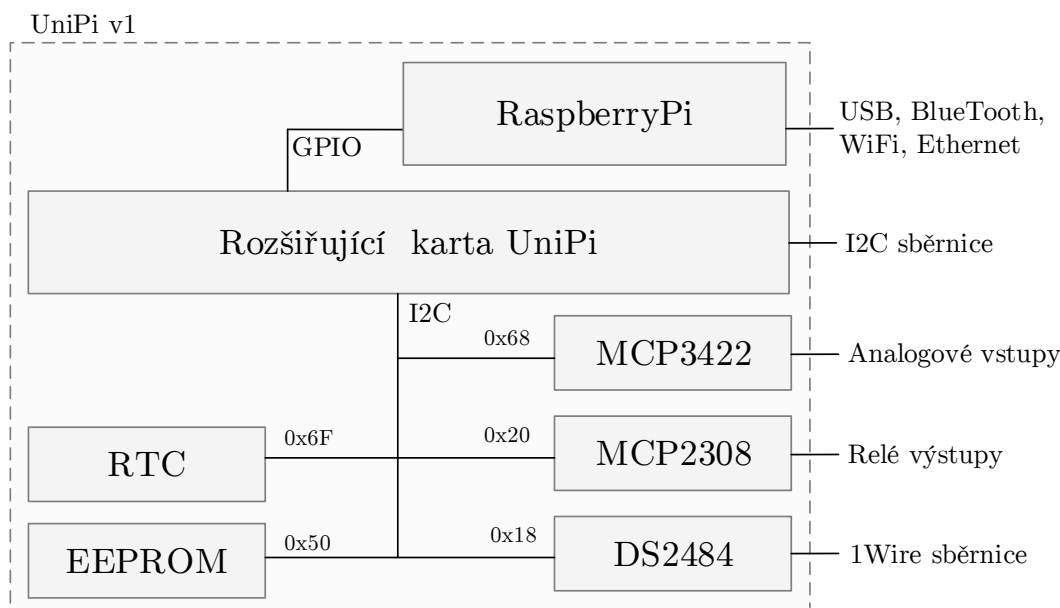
UniPi v1

RaspberryPi

USB, BlueTooth, WiFi, Ethernet

GPIO

Rozšiřující karta UniPi

I2C sběrnice

I2C

0x68

MCP3422

Analogové vstupy

RTC

0x6F

0x20

MCP2308

Relé výstupy

EEPROM

0x50

0x18

DS2484

1Wire sběrnice